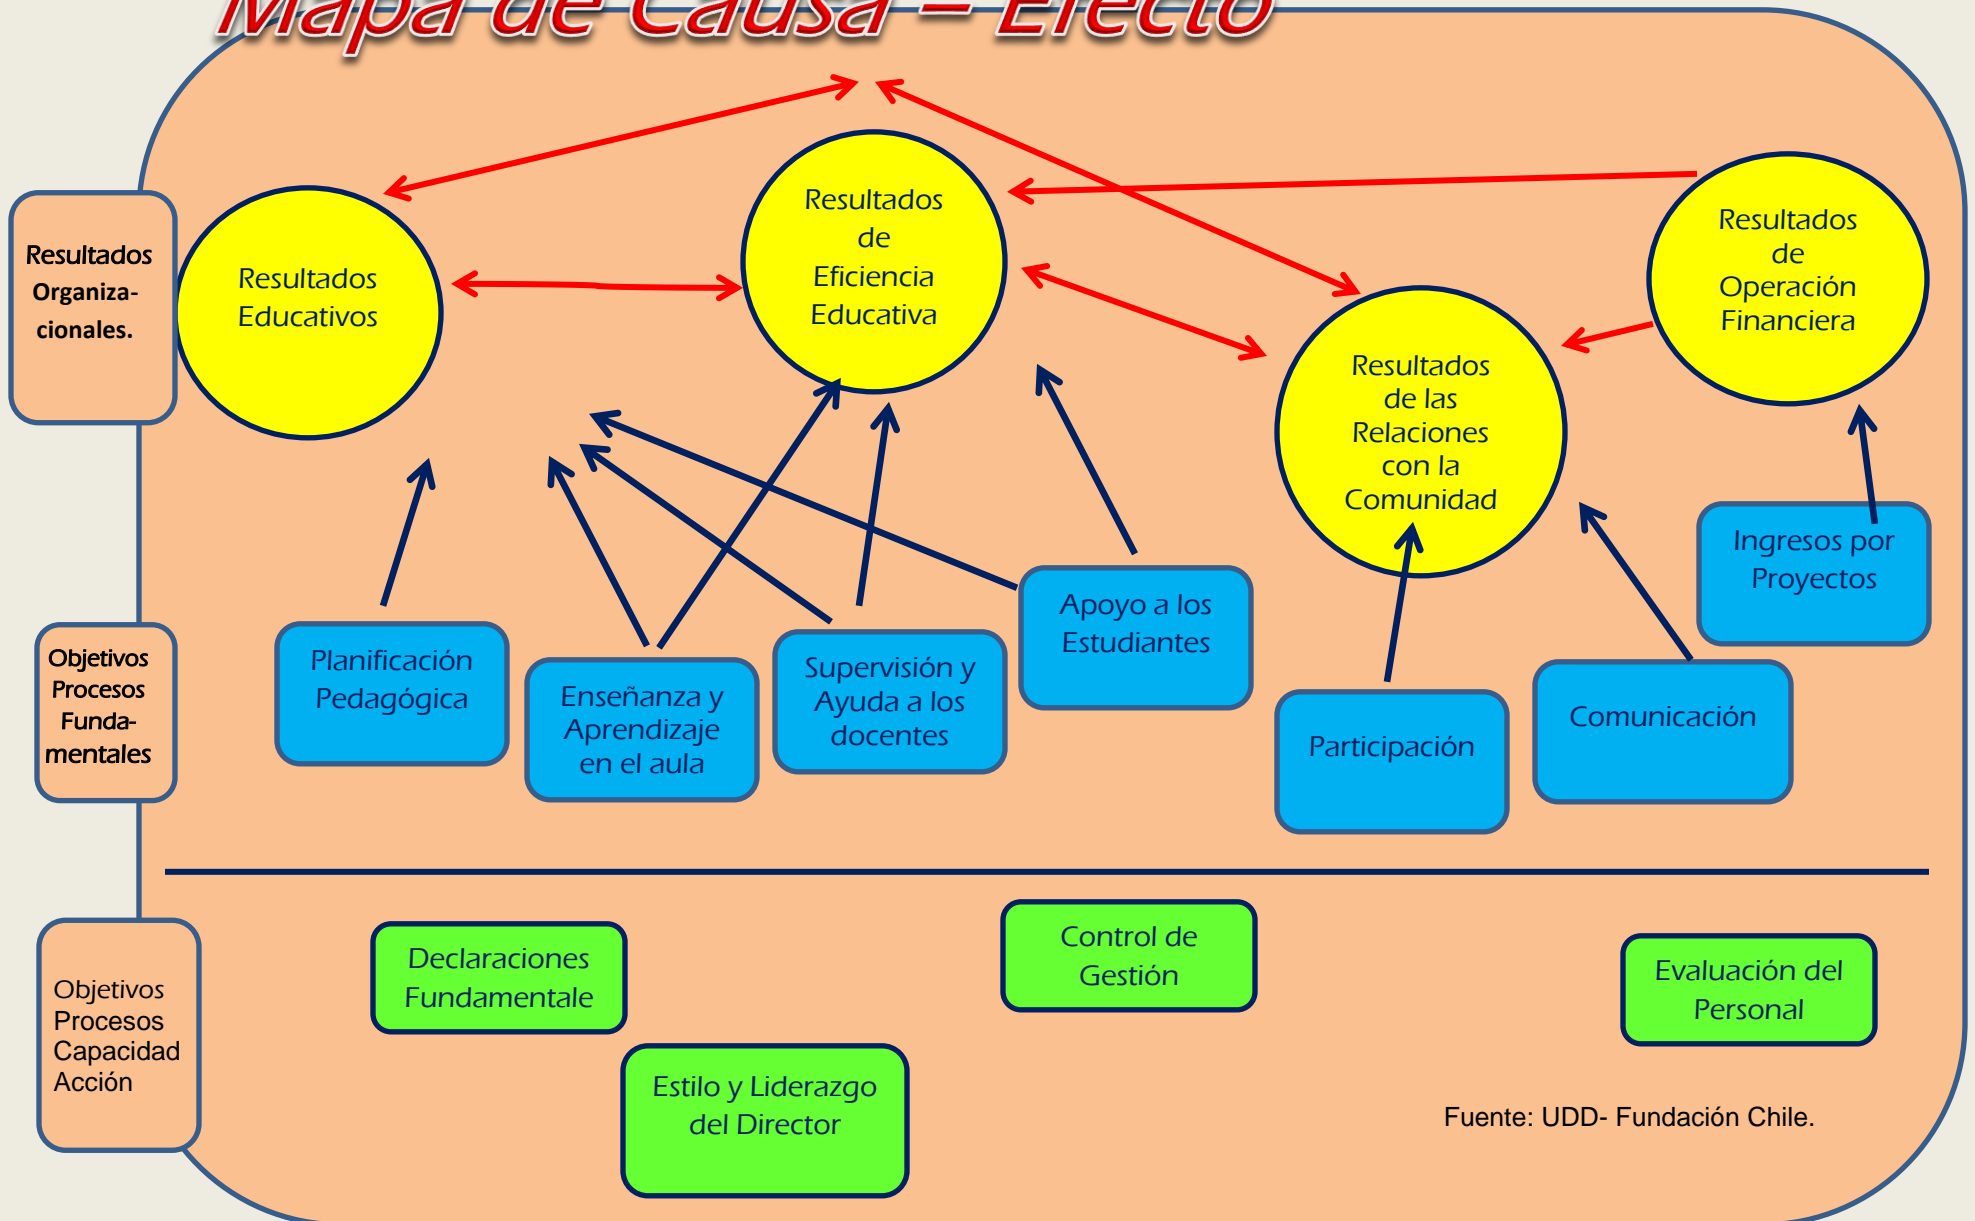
Mapa de Causa – Efecto

Resultados Organizacionales.

Resultados Educativos

Resultados de Eficiencia Educativa

Resultados de Operación Financiera

Resultados de las Relaciones con la Comunidad

Objetivos Procesos Fundamentales

Planificación Pedagógica

Enseñanza y Aprendizaje en el aula

Supervisión y Ayuda a los docentes

Apoyo a los Estudiantes

Participación

Comunicación

Ingresos por Proyectos

Objetivos Procesos Capacidad Acción

Declaraciones Fundamentale

Control de Gestión

Evaluación del Personal

Estilo y Liderazgo del Director

Fuente: UDD- Fundación Chile.